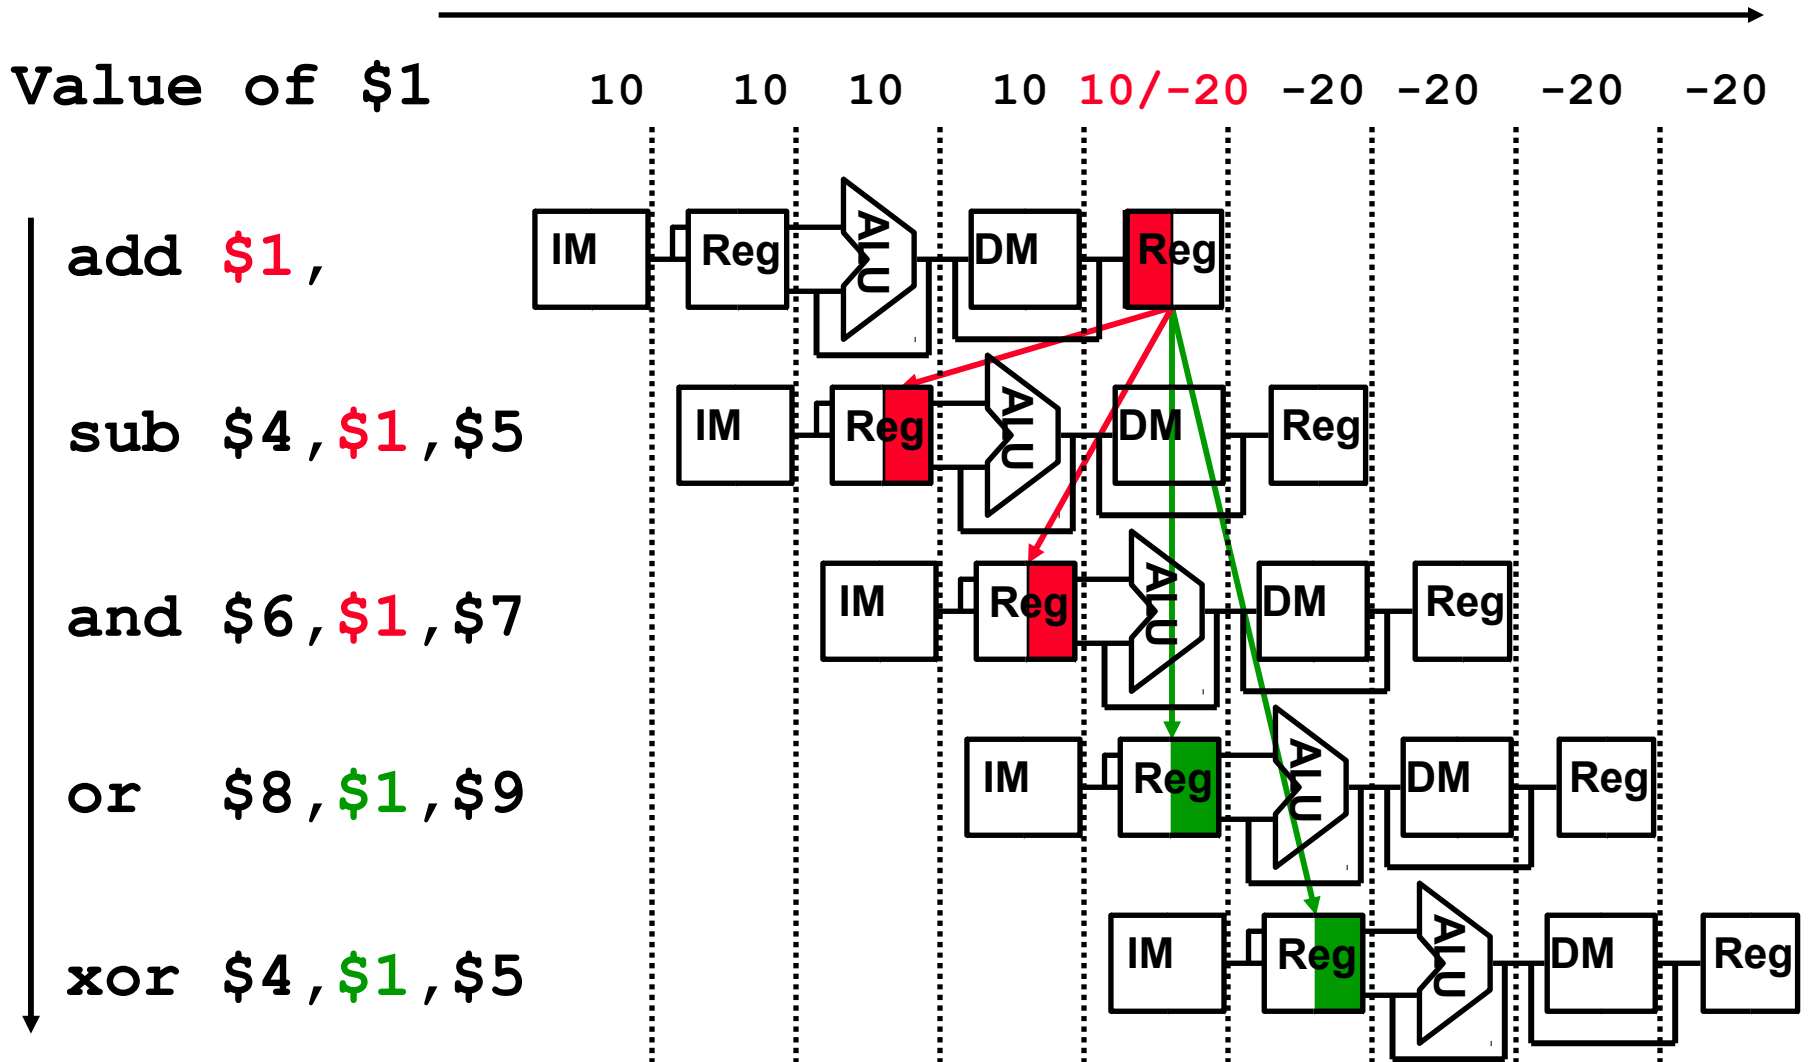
Value of \$1 10 10 10 10 10/-20 -20 -20 -20 -20

add \$1,

sub \$4,\$1,\$5

and \$6,\$1,\$7

or \$8,\$1,\$9

xor \$4,\$1,\$5

IM Reg ALU DM Reg

IM Reg ALU DM Reg

IM Reg ALU DM Reg

IM Reg ALU DM Reg

IM Reg ALU DM Reg